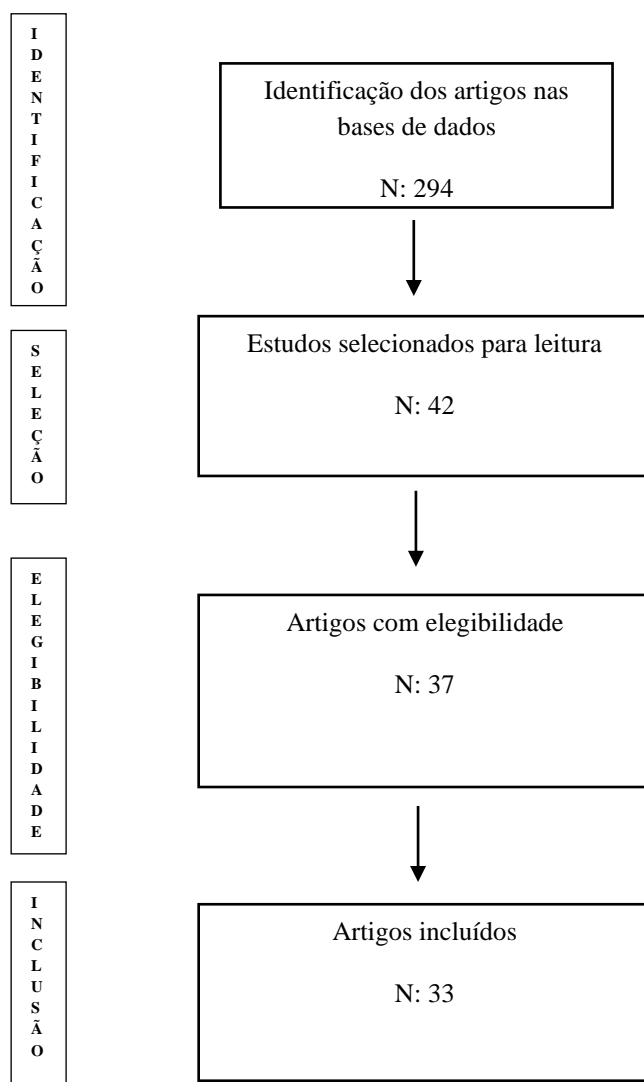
IDENTIFICAÇÃO

Identificação dos artigos nas bases de dados

N: 294

SELEÇÃO

Estudos selecionados para leitura

N: 42

ELEGIBILIDADE

Artigos com elegibilidade

N: 37

INCLUSÃO

Artigos incluídos

N: 33